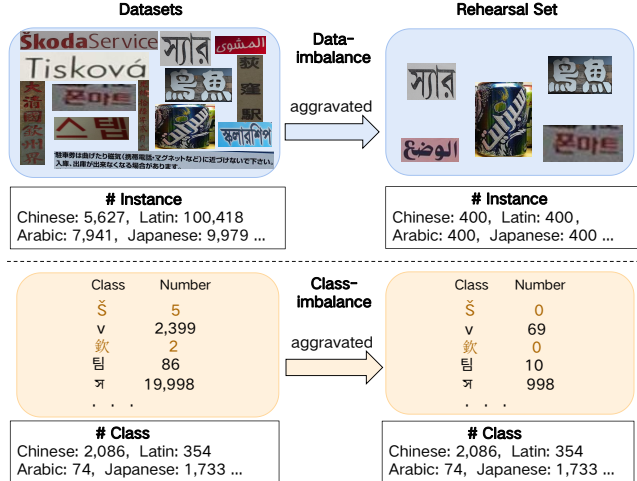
Datasets

ŠkodaService
স্যার
المشوى
Tisková
鳥魚
荻窪駅
天
滿
閣
飲
茶
州
菜
흔마트
스텝
স্কলারশিপ
駐車券は曲げたり磁気(携帯電話・マグネットなど)に近づけないで下さい。入庫、出庫が出来なくなる場合があります。

Data-imbalance

aggravated

Rehearsal Set

স্যার
鳥魚
الوضع
흔마트

# Instance
Chinese: 5,627, Latin: 100,418
Arabic: 7,941, Japanese: 9,979 ...

# Instance
Chinese: 400, Latin: 400,
Arabic: 400, Japanese: 400 ...

| Class | Number |
|---|---|
| Š | 5 |
| v | 2,399 |
| 欽 | 2 |
| 팀 | 86 |
| স | 19,998 |
| . . . | |

Class-imbalance

aggravated

| Class | Number |
|---|---|
| Š | 0 |
| v | 69 |
| 欽 | 0 |
| 팀 | 10 |
| স | 998 |
| . . . | |

# Class
Chinese: 2,086, Latin: 354
Arabic: 74, Japanese: 1,733 ...

# Class
Chinese: 2,086, Latin: 354
Arabic: 74, Japanese: 1,733 ...